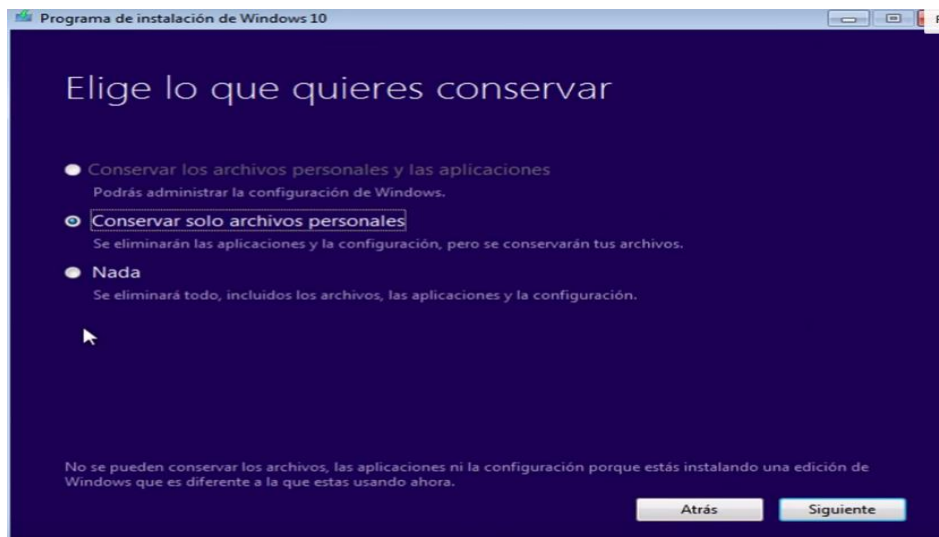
Programa de instalación de Windows 10

Elige lo que quieres conservar

Conservar los archivos personales y las aplicaciones
Podrás administrar la configuración de Windows.

Conservar solo archivos personales
Se eliminarán las aplicaciones y la configuración, pero se conservarán tus archivos.

Nada
Se eliminará todo, incluidos los archivos, las aplicaciones y la configuración.

No se pueden conservar los archivos, las aplicaciones ni la configuración porque estás instalando una edición de Windows que es diferente a la que estas usando ahora.

Atrás
Siguiente